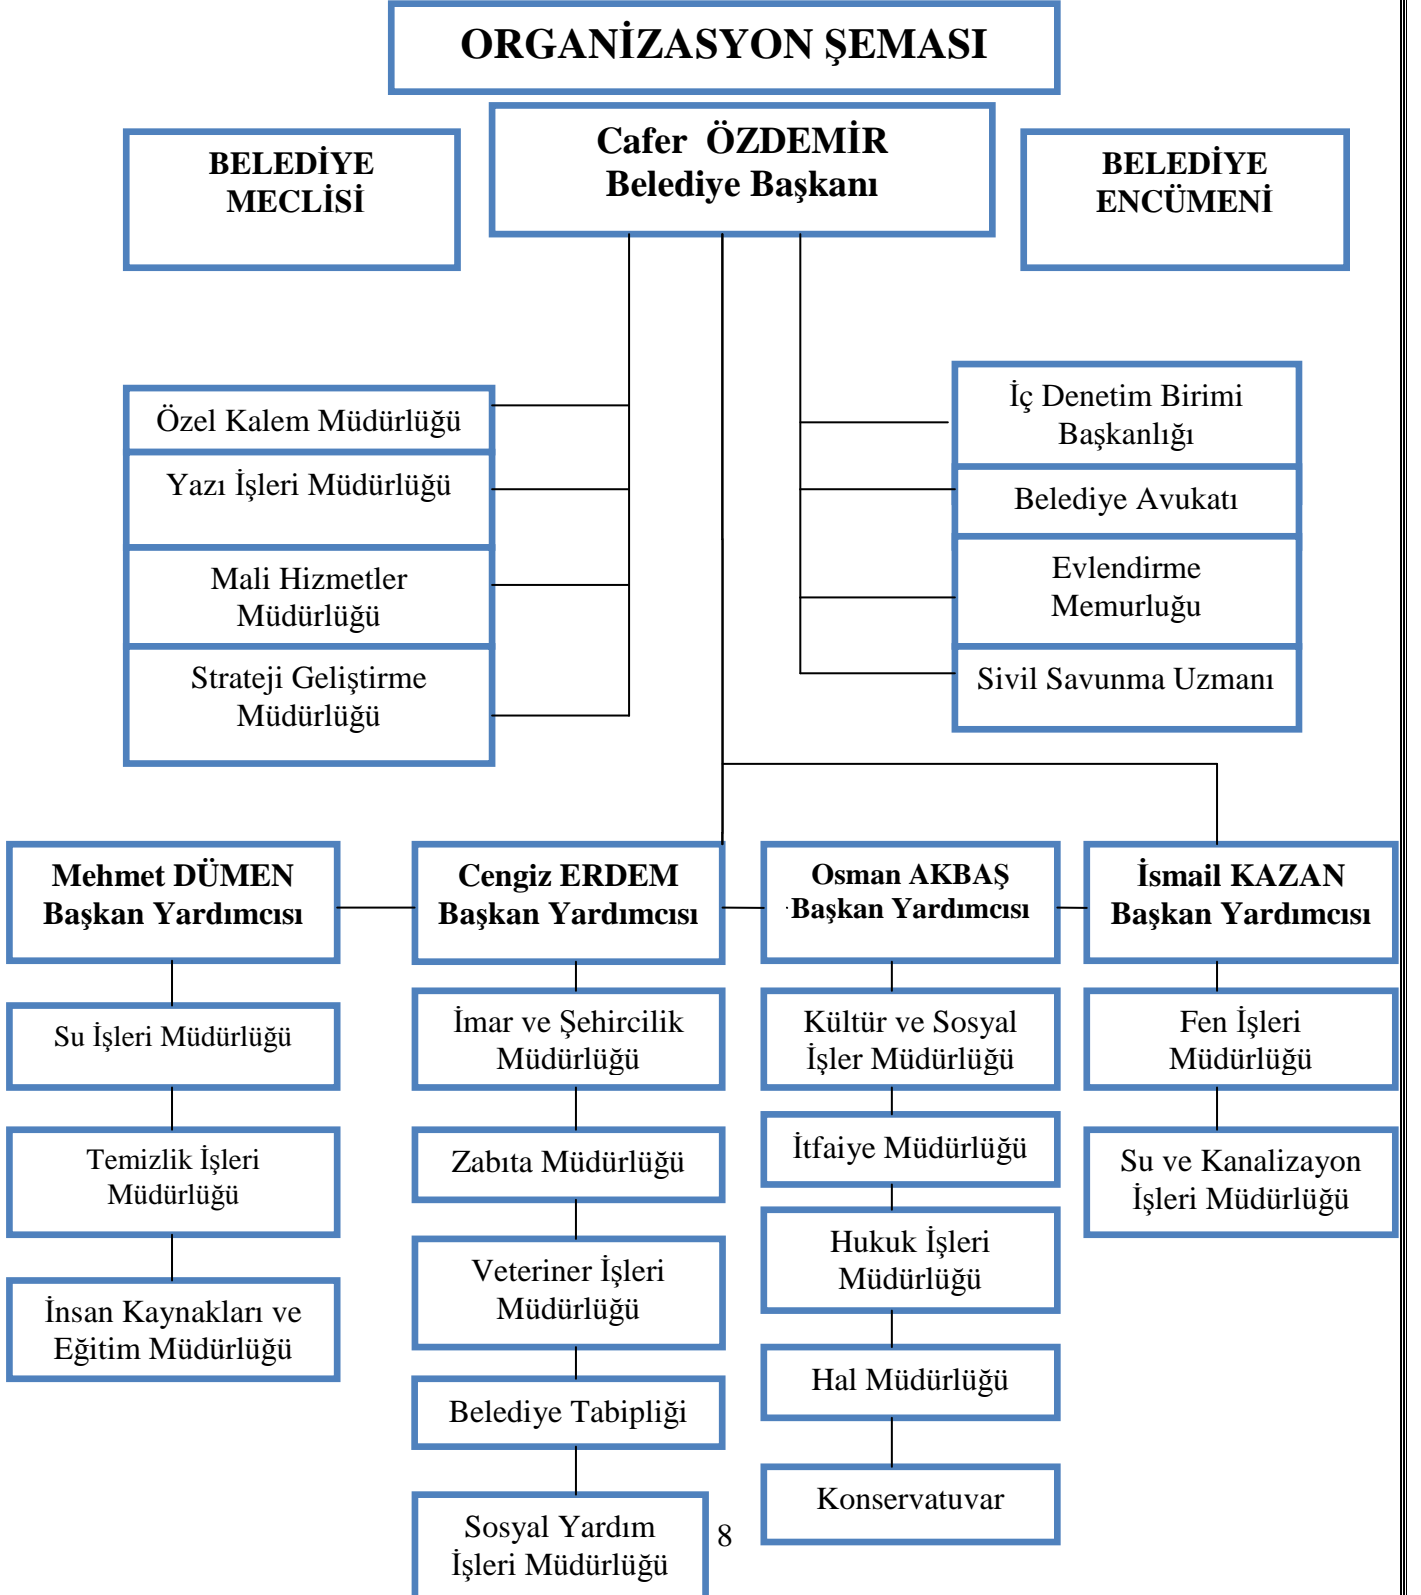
ORGANİZASYON ŞEMASI

BELEDİYE MECLİSİ

Cafer ÖZDEMİR
Belediye Başkanı

BELEDİYE ENCÜMENİ

Özel Kalem Müdürlüğü

Yazı İşleri Müdürlüğü

Mali Hizmetler Müdürlüğü

Strateji Geliştirme Müdürlüğü

İç Denetim Birimi Başkanlığı

Belediye Avukatı

Evlendirme Memurluğu

Sivil Savunma Uzmanı

Mehmet DÜMEN
Başkan Yardımcısı

Su İşleri Müdürlüğü

Temizlik İşleri Müdürlüğü

İnsan Kaynakları ve Eğitim Müdürlüğü

Cengiz ERDEM
Başkan Yardımcısı

İmar ve Şehircilik Müdürlüğü

Zabıta Müdürlüğü

Veteriner İşleri Müdürlüğü

Belediye Tabipliği

Sosyal Yardım İşleri Müdürlüğü

8

Osman AKBAŞ
Başkan Yardımcısı

Kültür ve Sosyal İşler Müdürlüğü

İtfaiye Müdürlüğü

Hukuk İşleri Müdürlüğü

Hal Müdürlüğü

Konservatuvar

İsmail KAZAN
Başkan Yardımcısı

Fen İşleri Müdürlüğü

Su ve Kanalizayon İşleri Müdürlüğü